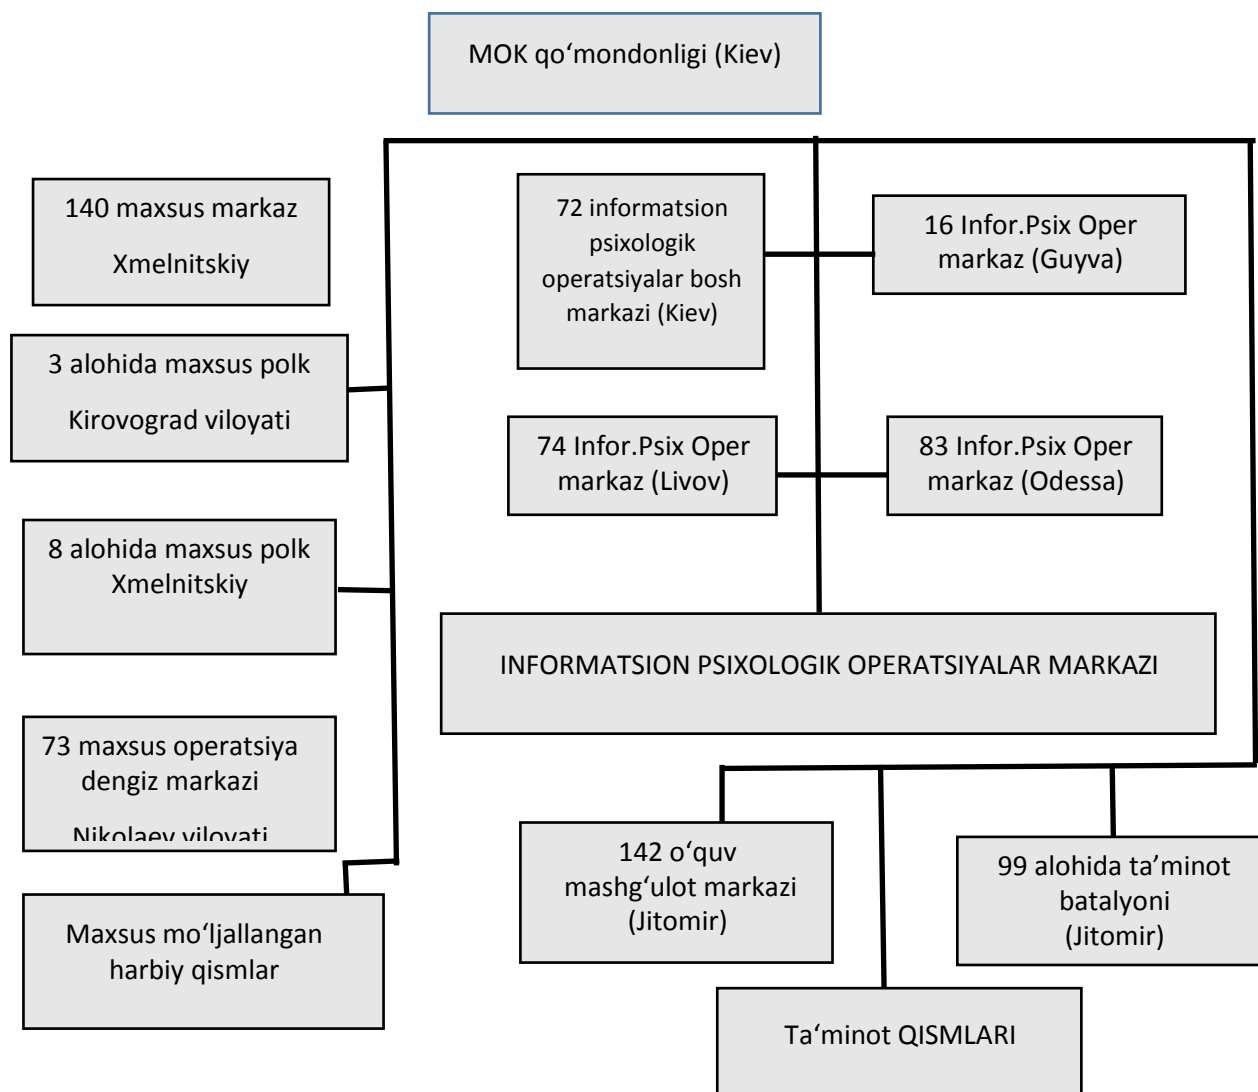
MOK qo‘mondonligi (Kiev)

140 maxsus markaz

Xmelnitskiy

3 alohida maxsus polk

Kirovograd viloyati

8 alohida maxsus polk Xmelnitskiy

73 maxsus operatsiya dengiz markazi

Nikolaev viloyati

Maxsus mo‘ljallangan harbiy qismlar

72 informatsion psixologik operatsiyalar bosh markazi (Kiev)

16 Infor.Psix Oper markaz (Guyva)

74 Infor.Psix Oper markaz (Livov)

83 Infor.Psix Oper markaz (Odessa)

INFORMATSION PSIXOLOGIK OPERATSIYALAR MARKAZI

142 o‘quv mashg‘ulot markazi (Jitomir)

99 alohida ta’minot batalyoni (Jitomir)

Ta‘minot QISMLARI